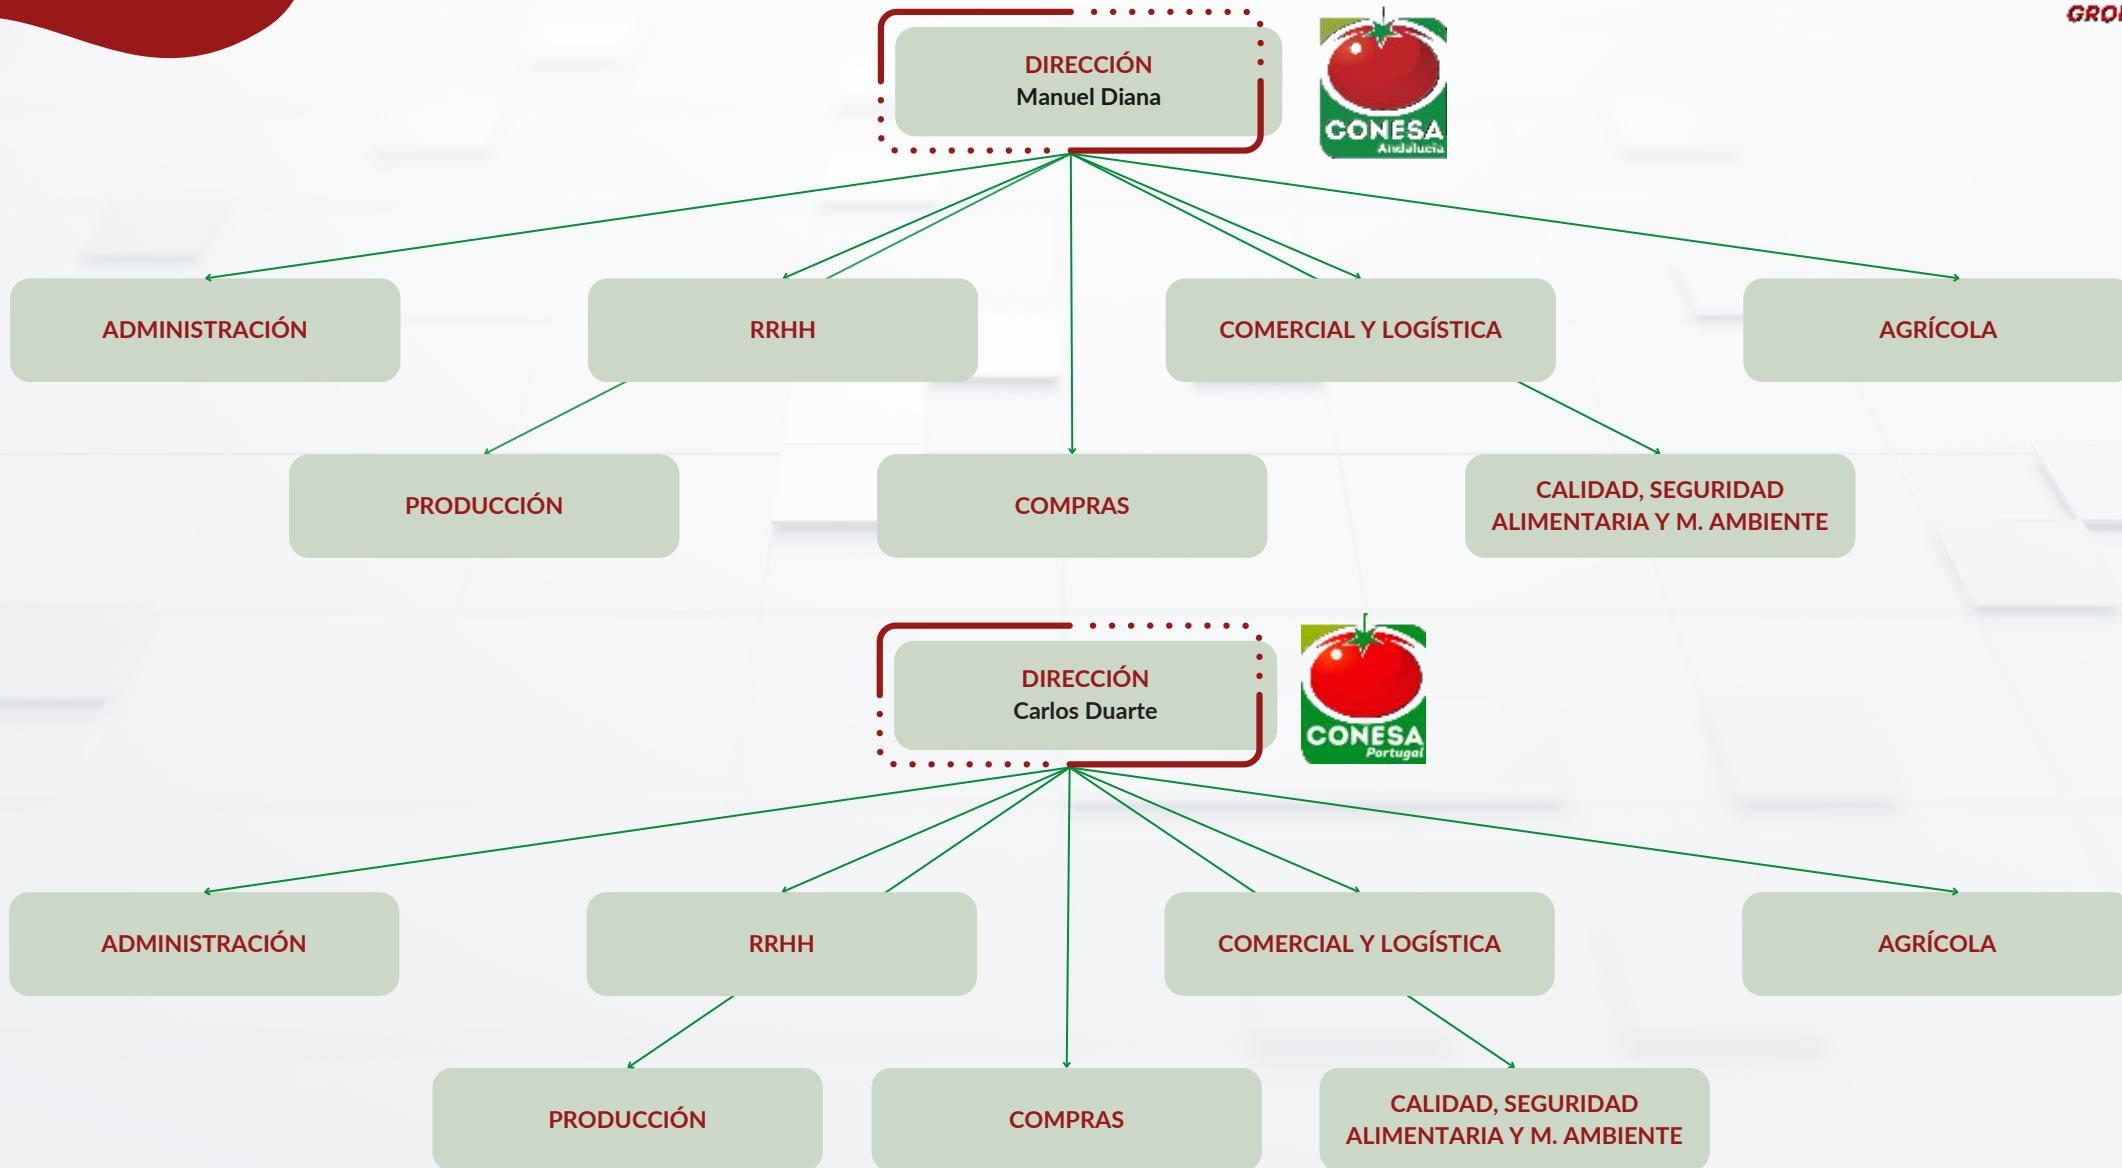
GRO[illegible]

DIRECCIÓN
Manuel Diana

CONESA
Andalucía

ADMINISTRACIÓN

RRHH

COMERCIAL Y LOGÍSTICA

AGRÍCOLA

PRODUCCIÓN

COMPRAS

CALIDAD, SEGURIDAD ALIMENTARIA Y M. AMBIENTE

DIRECCIÓN
Carlos Duarte

CONESA
Portugal

ADMINISTRACIÓN

RRHH

COMERCIAL Y LOGÍSTICA

AGRÍCOLA

PRODUCCIÓN

COMPRAS

CALIDAD, SEGURIDAD ALIMENTARIA Y M. AMBIENTE